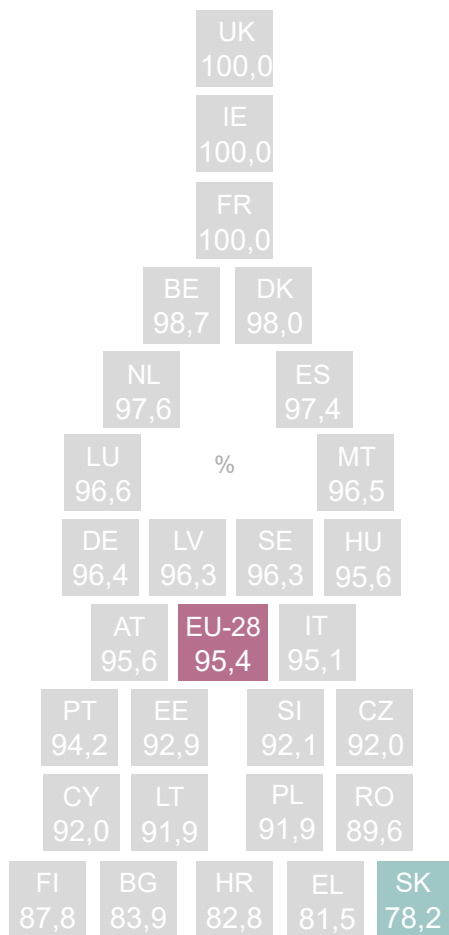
UK
100,0

IE
100,0

FR
100,0

BE
98,7

DK
98,0

NL
97,6

ES
97,4

LU
96,6

%

MT
96,5

DE
96,4

LV
96,3

SE
96,3

HU
95,6

AT
95,6

EU-28
95,4

IT
95,1

PT
94,2

EE
92,9

SI
92,1

CZ
92,0

CY
92,0

LT
91,9

PL
91,9

RO
89,6

FI
87,8

BG
83,9

HR
82,8

EL
81,5

SK
78,2